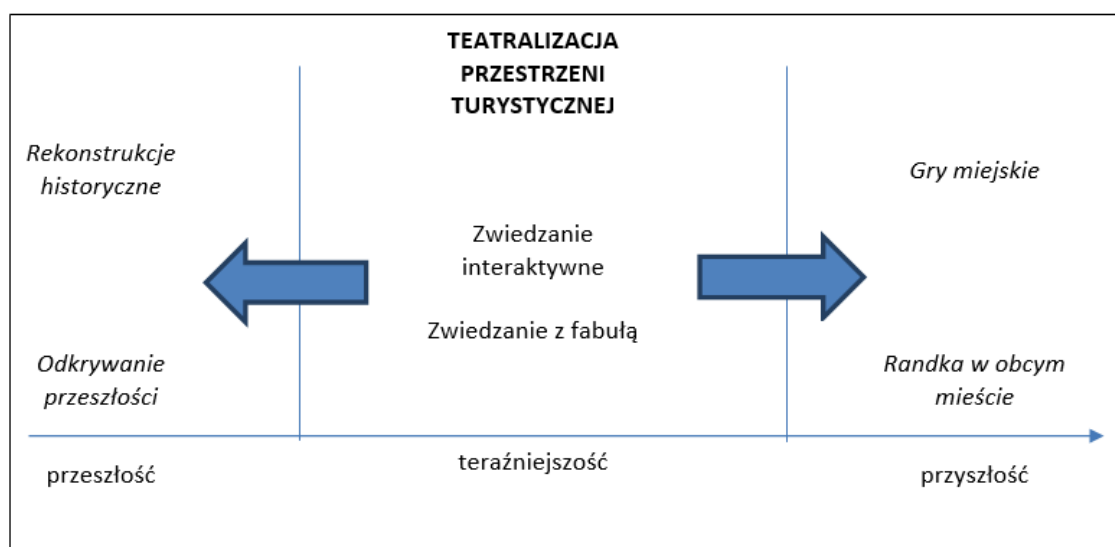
TEATRALIZACJA PRZESTRZENI TURYSTYCZNEJ

Rekonstrukcje historyczne

Gry miejskie

Zwiedzanie interaktywne

Zwiedzanie z fabułą

Odkrywanie przeszłości

Randka w obcym mieście

przeszłość

teraźniejszość

przyszłość